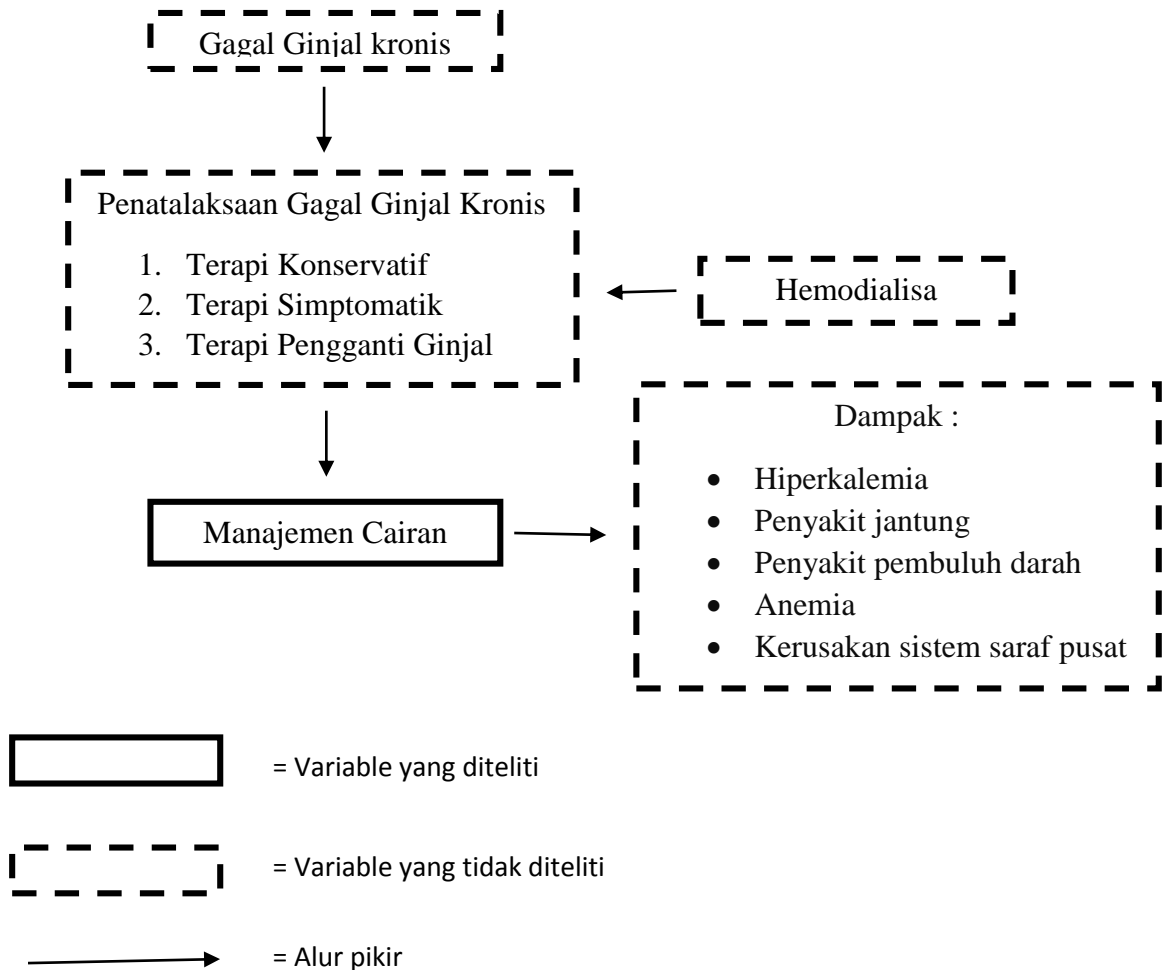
Gagal Ginjal kronis

Penatalaksaan Gagal Ginjal Kronis

1. Terapi Konservatif
2. Terapi Simptomatik
3. Terapi Pengganti Ginjal

Hemodialisa

Dampak :

- Hiperkalemia
- Penyakit jantung
- Penyakit pembuluh darah
- Anemia
- Kerusakan sistem saraf pusat

Manajemen Cairan

= Variable yang diteliti

= Variable yang tidak diteliti

= Alur pikir